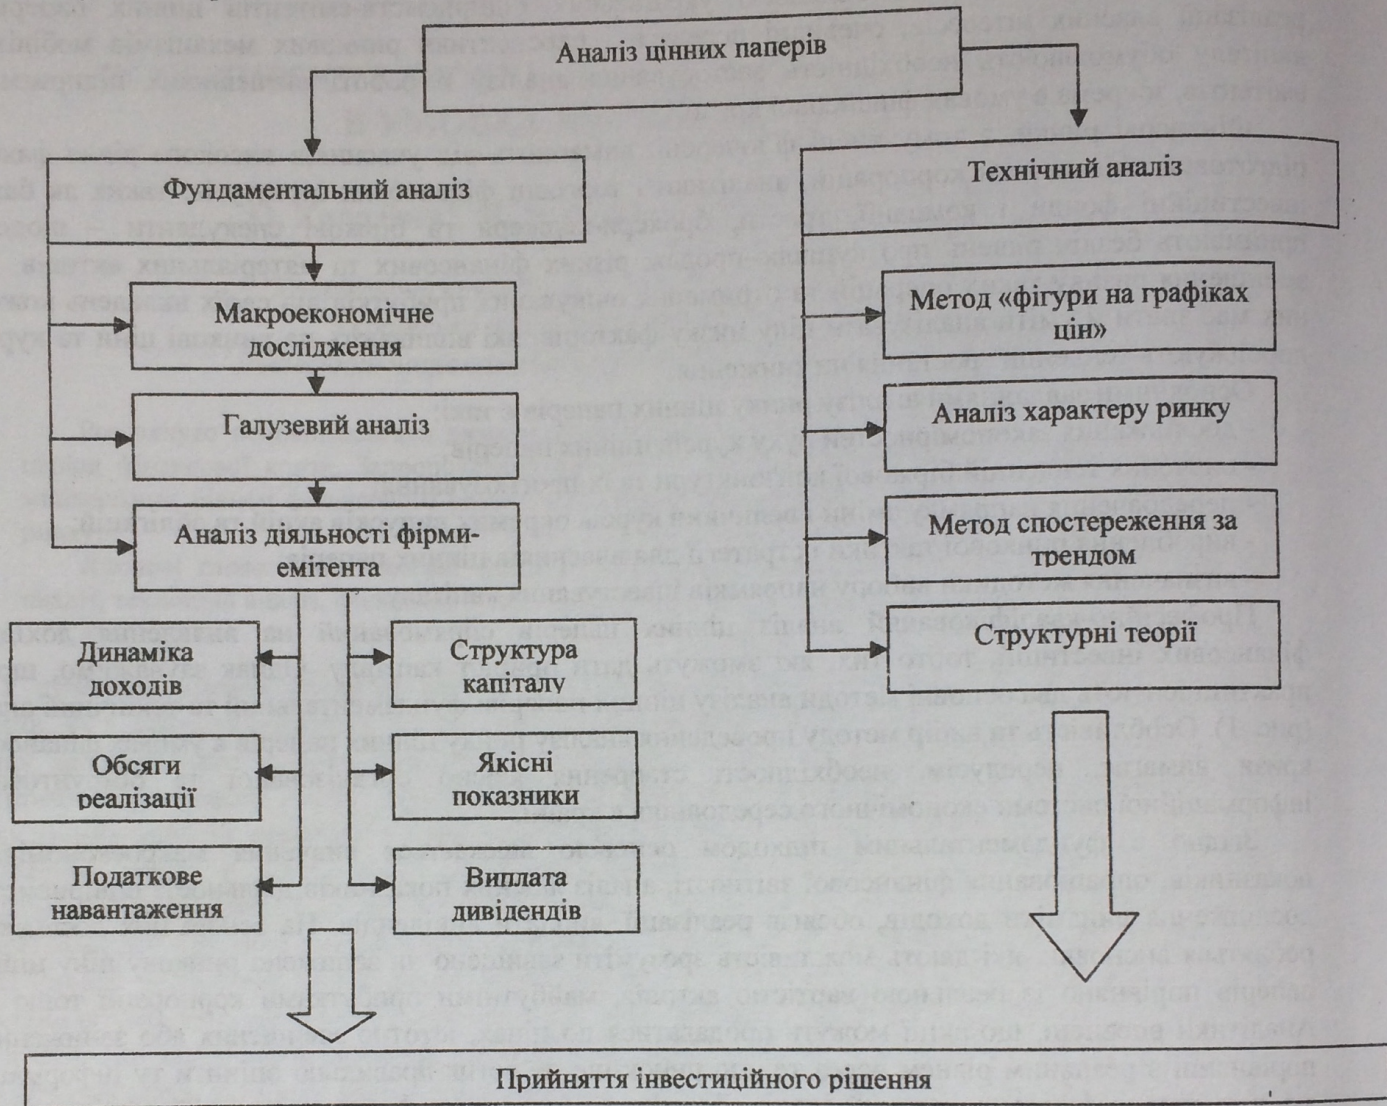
Аналіз цінних паперів

Фундаментальний аналіз

Технічний аналіз

Макроекономічне дослідження

Галузевий аналіз

Аналіз діяльності фірми-емітента

Метод «фігури на графіках цін»

Аналіз характеру ринку

Метод спостереження за трендом

Структурні теорії

Динаміка доходів

Структура капіталу

Обсяги реалізації

Якісні показники

Податкове навантаження

Виплата дивідендів

Прийняття інвестиційного рішення